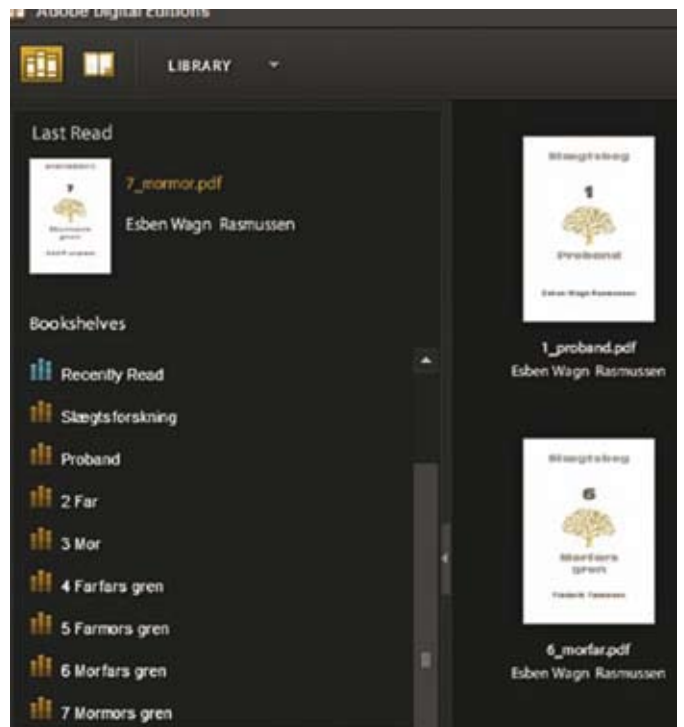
Adobe Digital Editions

LIBRARY

Last Read

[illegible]
7
Mormors gren
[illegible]

7_mormor.pdf

Esben Wagn Rasmussen

Bookshelves

Recently Read

Slægtsforskning

Proband

2 Far

3 Mor

4 Farfars gren

5 Farmors gren

6 Morfars gren

7 Mormors gren

Slægtsbog
1
Proband
Esben Wagn Rasmussen

1_proband.pdf
Esben Wagn Rasmussen

Slægtsbog
6
Morfars gren
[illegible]

6_morfar.pdf
Esben Wagn Rasmussen